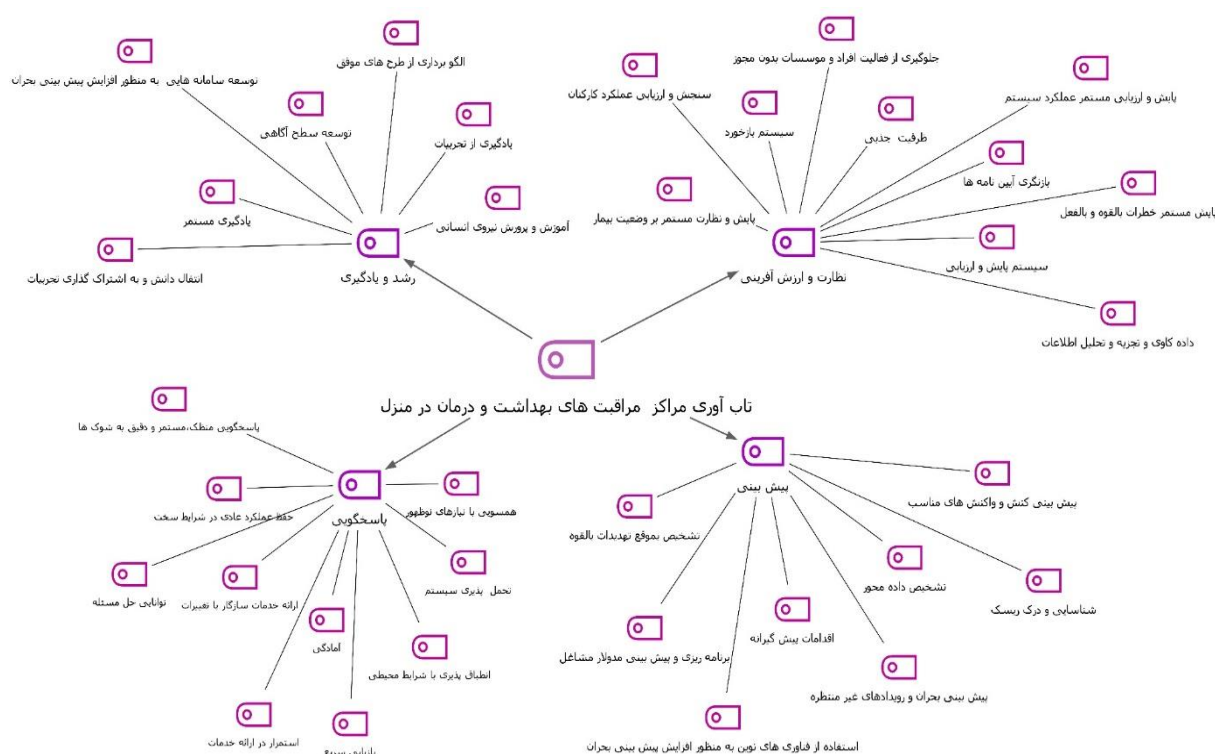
تاب آوری مراکز مراقبت های بهداشت و درمان در منزل

رشد و یادگیری

توسعه سامانه هایی به منظور افزایش پیش بینی بحران
الگو برداری از طرح های موفق
توسعه سطح آگاهی
یادگیری از تجربیات
یادگیری مستمر
آموزش و پرورش نیروی انسانی
انتقال دانش و به اشتراک گذاری تجربیات

نظارت و ارزش آفرینی

جلوگیری از فعالیت افراد و موسسات بدون مجوز
سنجش و ارزیابی عملکرد کارکنان
سیستم بازخورد
ظرفیت جذبی
پایش و ارزیابی مستمر عملکرد سیستم
بازنگری آیین نامه ها
پایش مستمر خطرات بالقوه و بالفعل
پایش و نظارت مستمر بر وضعیت بیمار
سیستم پایش و ارزیابی
داده کاوی و تجربه و تحلیل اطلاعات

پاسخگویی

پاسخگویی منطقی،مستمر و دقیق به شوک ها
حفظ عملکرد عادی در شرایط سخت
همسویی با نیازهای نوظهور
تحمل پذیری سیستم
توانایی حل مسئله
ارائه خدمات سازگار با تغییرات
آمادگی
انطباق پذیری با شرایط محیطی
استمرار در ارائه خدمات
بازیابی سریع

پیش بینی

پیش بینی کنش و واکنش های مناسب
تشخیص بموقع تهدیدات بالقوه
تشخیص داده محور
شناسایی و درک ریسک
اقدامات پیش گیرانه
برنامه ریزی و پیش بینی مدولار مشاغل
پیش بینی بحران و رویدادهای غیر منتظره
استفاده از فناوری های نوین به منظور افزایش پیش بینی بحران